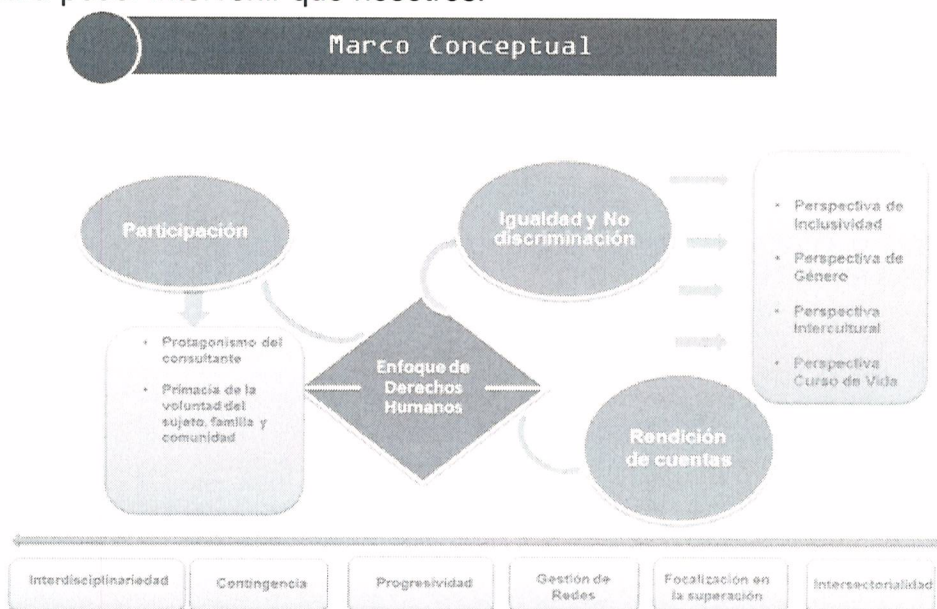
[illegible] que nosotros.

Marco Conceptual

Participación

Igualdad y No discriminación

- Protagonismo del consultante
- Primacía de la voluntad del sujeto, familia y comunidad

Enfoque de Derechos Humanos

Rendición de cuentas

- Perspectiva de Inclusividad
- Perspectiva de Género
- Perspectiva Intercultural
- Perspectiva Curso de Vida

Interdisciplinariedad | Contingencia | Progresividad | Gestión de Redes | Focalización en la superación | Intersectorialidad